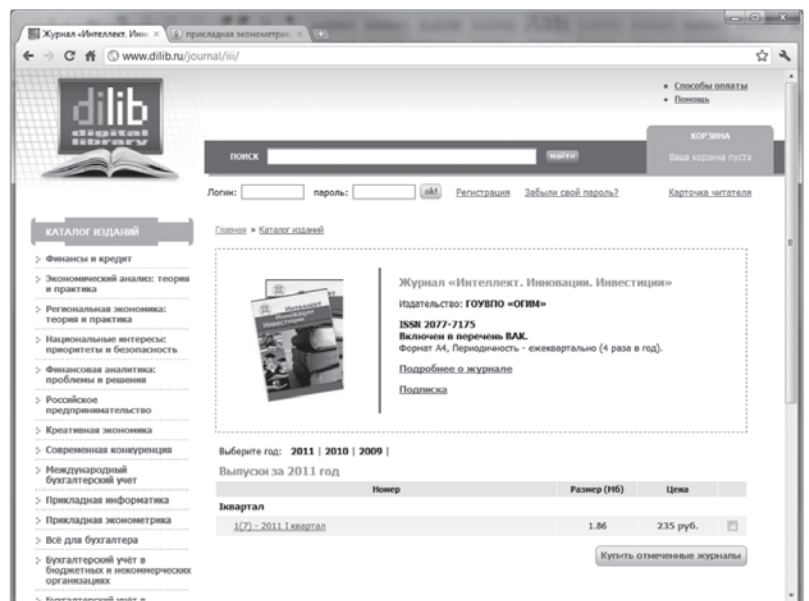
Журнал «Интеллект. Инн ×
прикладная эконометрик ×

www.dilib.ru/journal/iii/

dilib
digital library

• Способы оплаты
• Помощь

ПОИСК
НАЙТИ

КОРЗИНА
Ваша корзина пуста

Логин:
пароль:
ok!
Регистрация
Забыли свой пароль?
Карточка читателя

КАТАЛОГ ИЗДАНИЙ

Финансы и кредит
Экономический анализ: теория и практика
Региональная экономика: теория и практика
Национальные интересы: приоритеты и безопасность
Финансовая аналитика: проблемы и решения
Российское предпринимательство
Креативная экономика
Современная конкуренция
Международный бухгалтерский учет
Прикладная информатика
Прикладная эконометрика
Всё для бухгалтера
Бухгалтерский учёт в бюджетных и некоммерческих организациях
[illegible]

Главная » Каталог изданий

Журнал «Интеллект. Инновации. Инвестиции»
Издательство: ГОУВПО «ОГИМ»
ISSN 2077-7175
Включен в перечень ВАК.
Формат А4, Периодичность - ежеквартально (4 раза в год).
Подробнее о журнале
Подписка

Выберите год: 2011 | 2010 | 2009 |
Выпуски за 2011 год

| Номер | Размер (Мб) | Цена | |
|---|---|---|---|
| Iквартал | | | |
| 1(7) - 2011 I квартал | 1.86 | 235 руб. | |

Купить отмеченные журналы